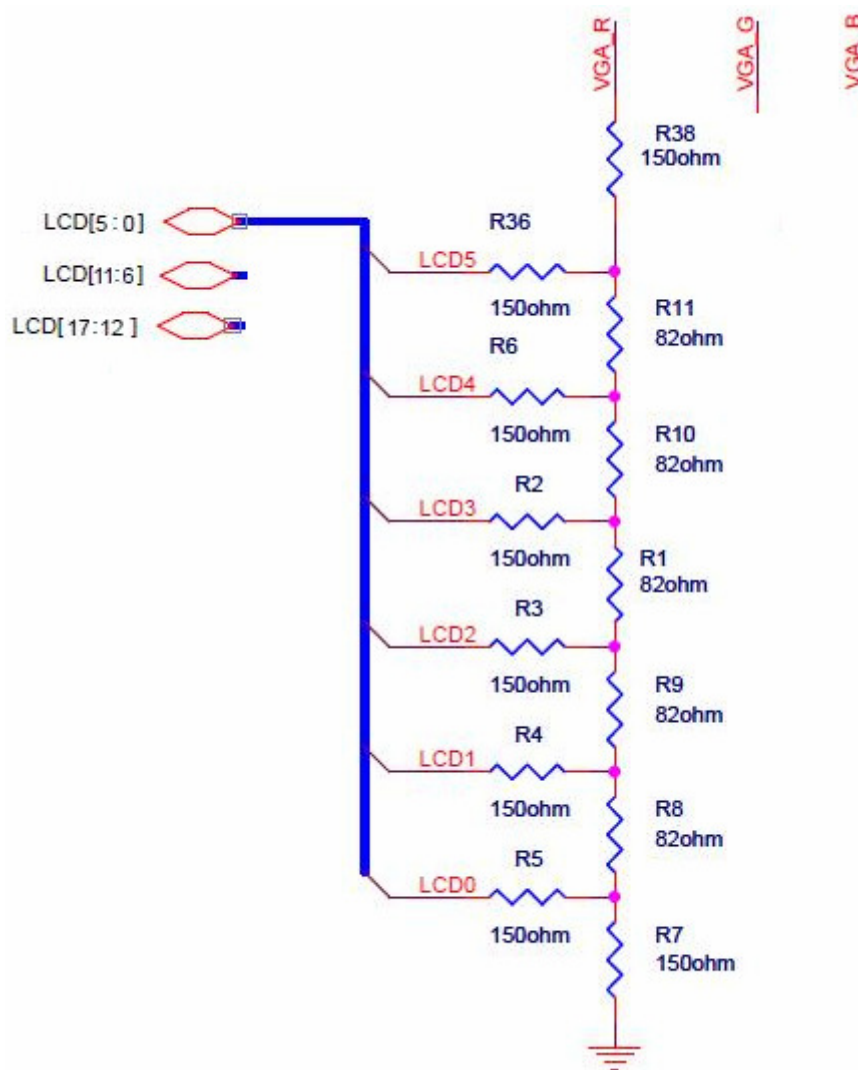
VGA_R
VGA_G
VGA_B

R38
150ohm

LCD[5 : 0]
LCD[11:6]
LCD[ 17:12 ]

R36
LCD5
150ohm
R11
82ohm

R6
LCD4
150ohm
R10
82ohm

R2
LCD3
150ohm
R1
82ohm

R3
LCD2
150ohm
R9
82ohm

R4
LCD1
150ohm
R8
82ohm

R5
LCD0
150ohm
R7
150ohm